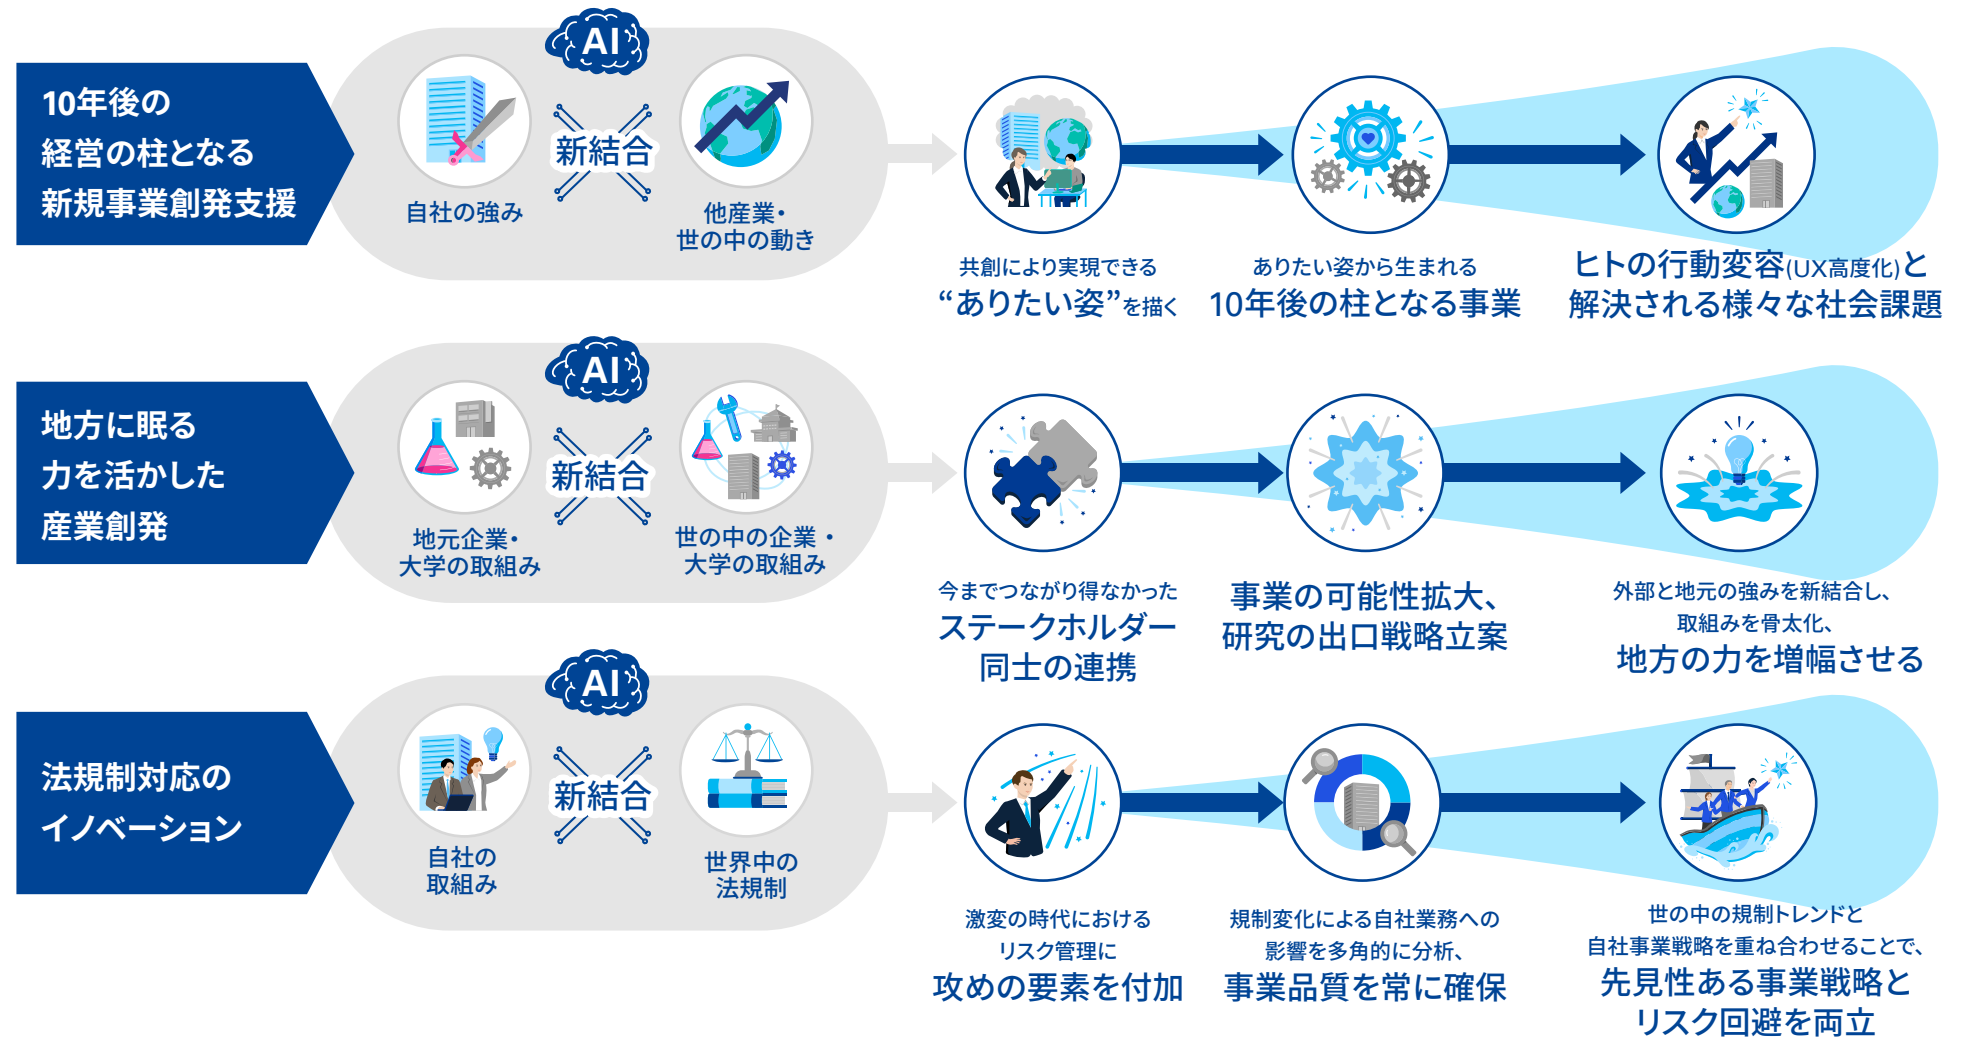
10年後の経営の柱となる新規事業創発支援

AI

自社の強み

新結合

他産業・世の中の動き

共創により実現できる
“ありたい姿”を描く

ありたい姿から生まれる
10年後の柱となる事業

ヒトの行動変容(UX高度化)と
解決される様々な社会課題

地方に眠る力を活かした産業創発

AI

地元企業・大学の取組み

新結合

世の中の企業・大学の取組み

今までつながり得なかった
ステークホルダー同士の連携

事業の可能性拡大、
研究の出口戦略立案

外部と地元の強みを新結合し、
取組みを骨太化、
地方の力を増幅させる

法規制対応のイノベーション

AI

自社の取組み

新結合

世界中の法規制

激変の時代における
リスク管理に
攻めの要素を付加

規制変化による自社業務への
影響を多角的に分析、
事業品質を常に確保

世の中の規制トレンドと
自社事業戦略を重ね合わせることで、
先見性ある事業戦略と
リスク回避を両立